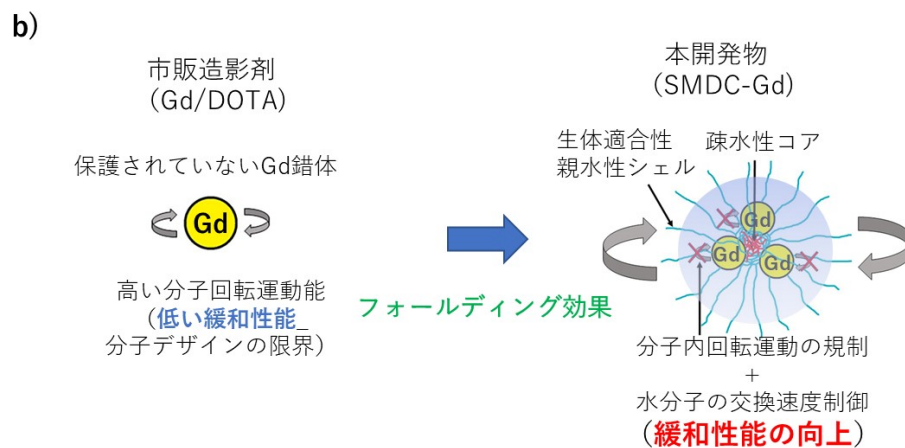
b)

市販造影剤
(Gd/DOTA)

保護されていないGd錯体

Gd

高い分子回転運動能
(低い緩和性能_
分子デザインの限界)

フォールディング効果

本開発物
(SMDC-Gd)

生体適合性
親水性シェル

疎水性コア

Gd
Gd
Gd

分子内回転運動の規制
+
水分子の交換速度制御
(緩和性能の向上)